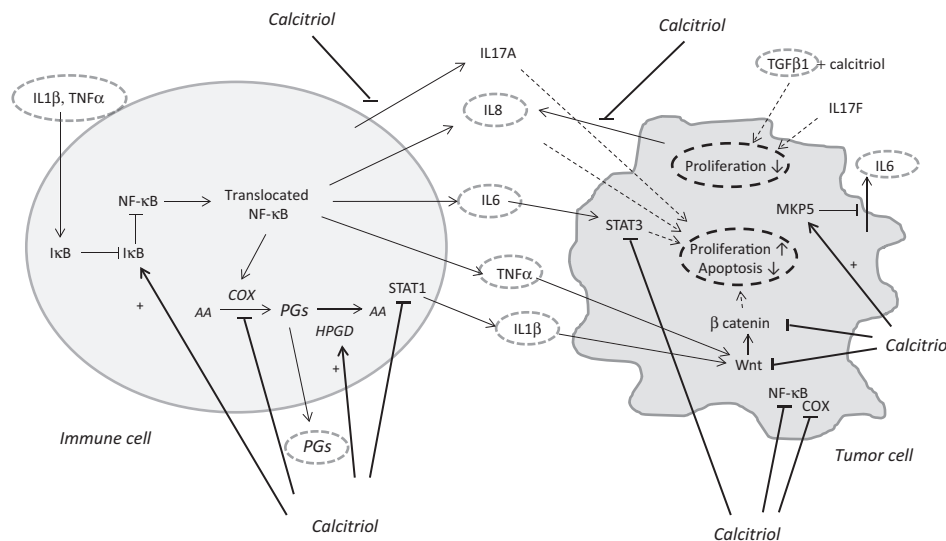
Calcitriol

Calcitriol

IL1β, TNFα

IL17A

TGFβ1 + calcitriol

IL17F

IL8

Proliferation ↓

IL6

NF-κB

Translocated NF-κB

IL6

STAT3

MKP5

Proliferation ↑ Apoptosis ↓

IκB

IκB

+

COX

AA

PGs

AA

STAT1

TNFα

HPGD

IL1β

β catenin

+

+

Wnt

Calcitriol

NF-κB

COX

PGs

Immune cell

Tumor cell

Calcitriol

Calcitriol